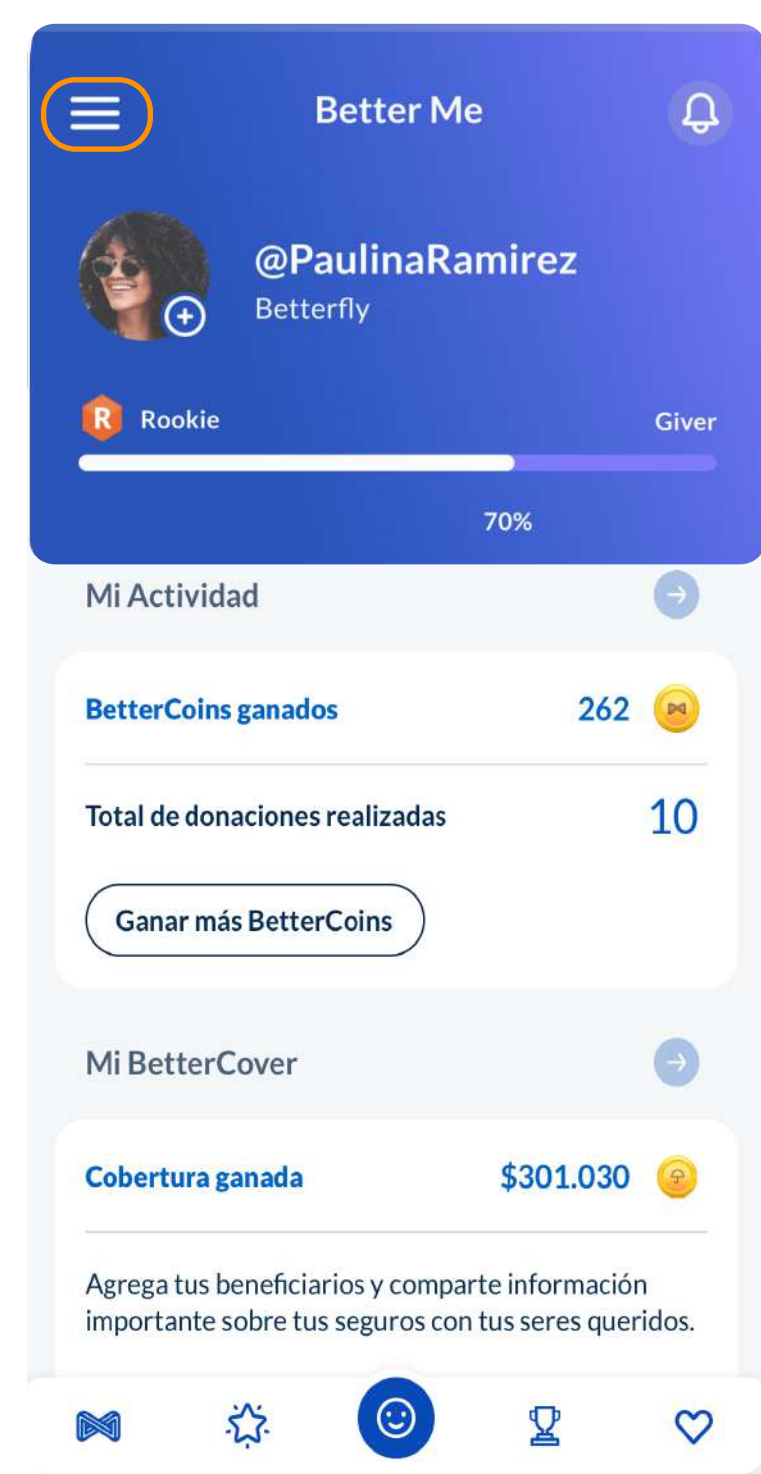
Better Me

@PaulinaRamirez
Betterfly

R Rookie

Giver

70%

Mi Actividad

BetterCoins ganados 262

Total de donaciones realizadas 10

Ganar más BetterCoins

Mi BetterCover

Cobertura ganada $301.030

Agrega tus beneficiarios y comparte información importante sobre tus seguros con tus seres queridos.